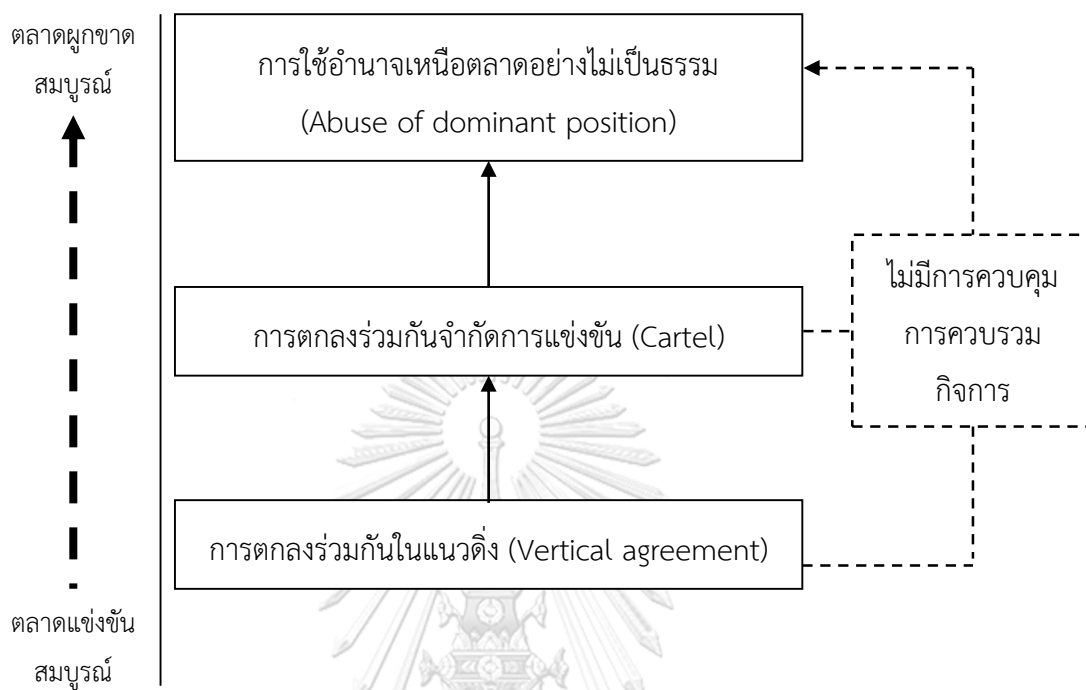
ตลาดผูกขาด
สมบูรณ์

การใช้อำนาจเหนือตลาดอย่างไม่เป็นธรรม
(Abuse of dominant position)

การตกลงร่วมกันจำกัดการแข่งขัน (Cartel)

ไม่มีการควบคุม
การควบรวม
กิจการ

การตกลงร่วมกันในแนวดิ่ง (Vertical agreement)

ตลาดแข่งขัน
สมบูรณ์